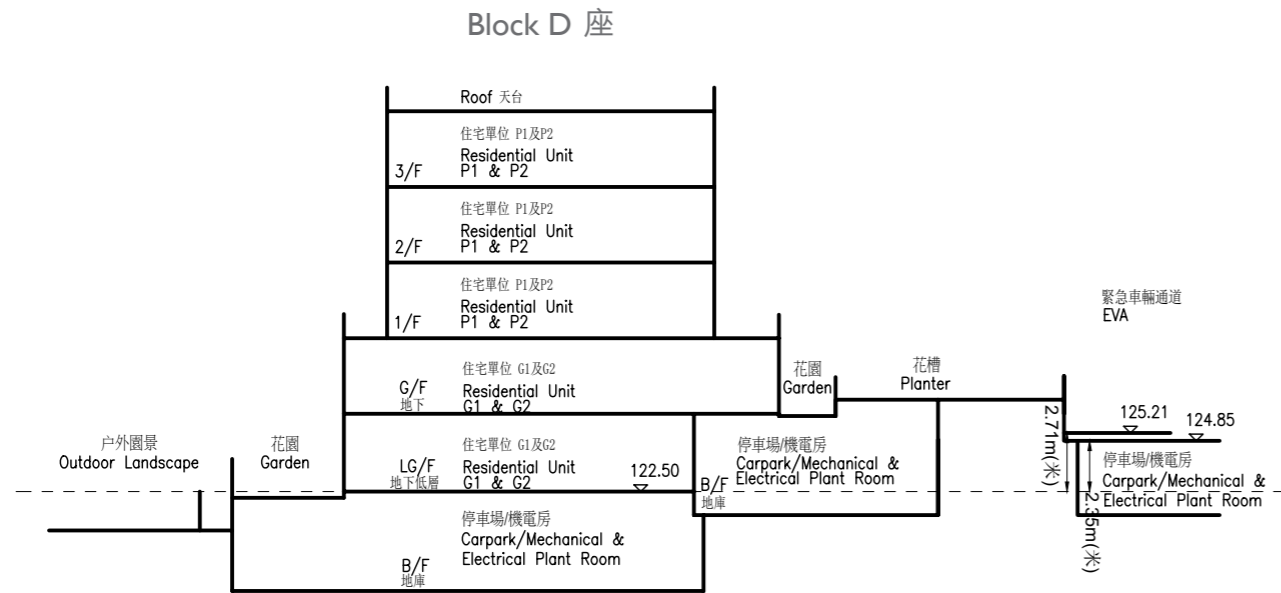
Block D 座

Roof 天台

住宅單位 P1及P2
Residential Unit
P1 & P2
3/F

住宅單位 P1及P2
Residential Unit
P1 & P2
2/F

住宅單位 P1及P2
Residential Unit
P1 & P2
1/F

緊急車輛通道
EVA

住宅單位 G1及G2
G/F
地下
Residential Unit
G1 & G2

花園
Garden

花槽
Planter

2.71m(米)

125.21

124.85

户外園景
Outdoor Landscape

花園
Garden

住宅單位 G1及G2
LG/F
地下低層
Residential Unit
G1 & G2

122.50

停車場/機電房
Carpark/Mechanical & Electrical Plant Room
B/F
地庫

停車場/機電房
Carpark/Mechanical & Electrical Plant Room

2.35m(米)

停車場/機電房
Carpark/Mechanical & Electrical Plant Room
B/F
地庫